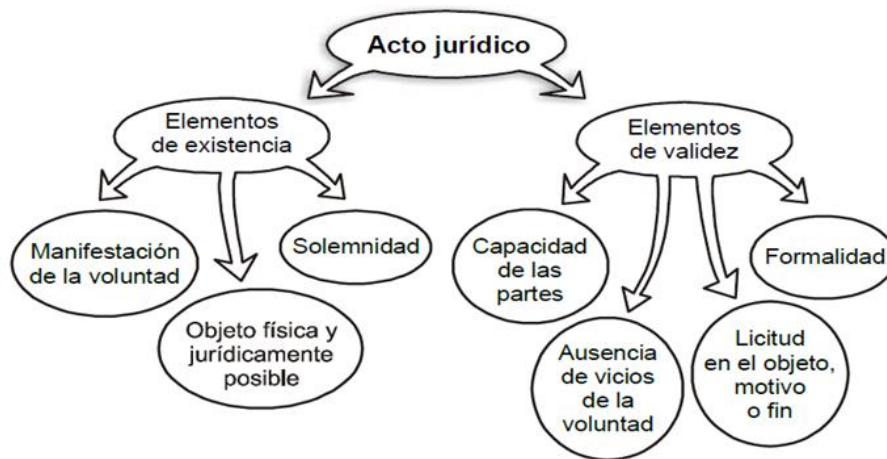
Acto jurídico

Elementos de existencia

Manifestación de la voluntad

Objeto física y jurídicamente posible

Solemnidad

Elementos de validez

Capacidad de las partes

Ausencia de vicios de la voluntad

Licitud en el objeto, motivo o fin

Formalidad